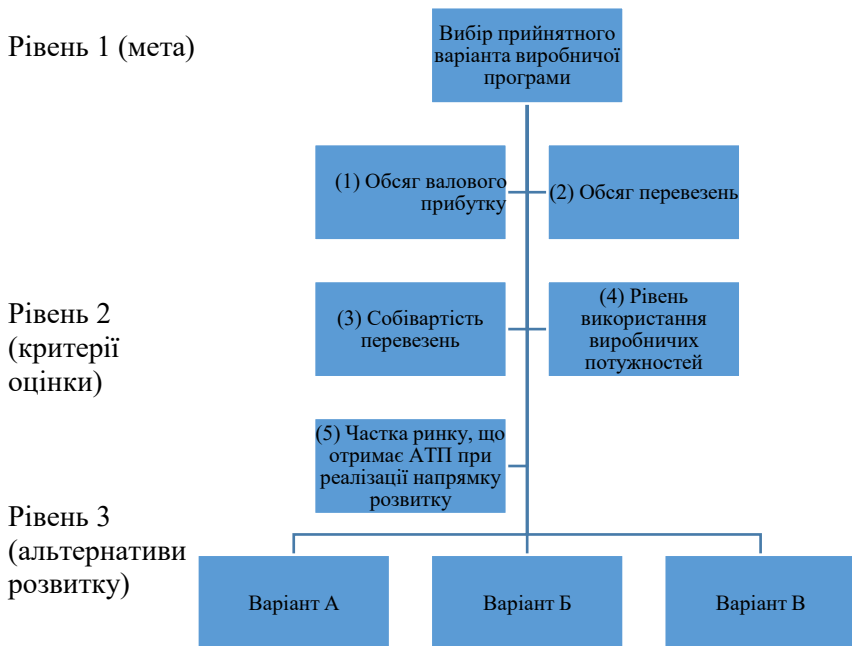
Рівень 1 (мета)

Вибір прийнятного варіанта виробничої програми

(1) Обсяг валового прибутку

(2) Обсяг перевезень

Рівень 2 (критерії оцінки)

(3) Собівартість перевезень

(4) Рівень використання виробничих потужностей

(5) Частка ринку, що отримає АТП при реалізації напрямку розвитку

Рівень 3 (альтернативи розвитку)

Варіант А

Варіант Б

Варіант В